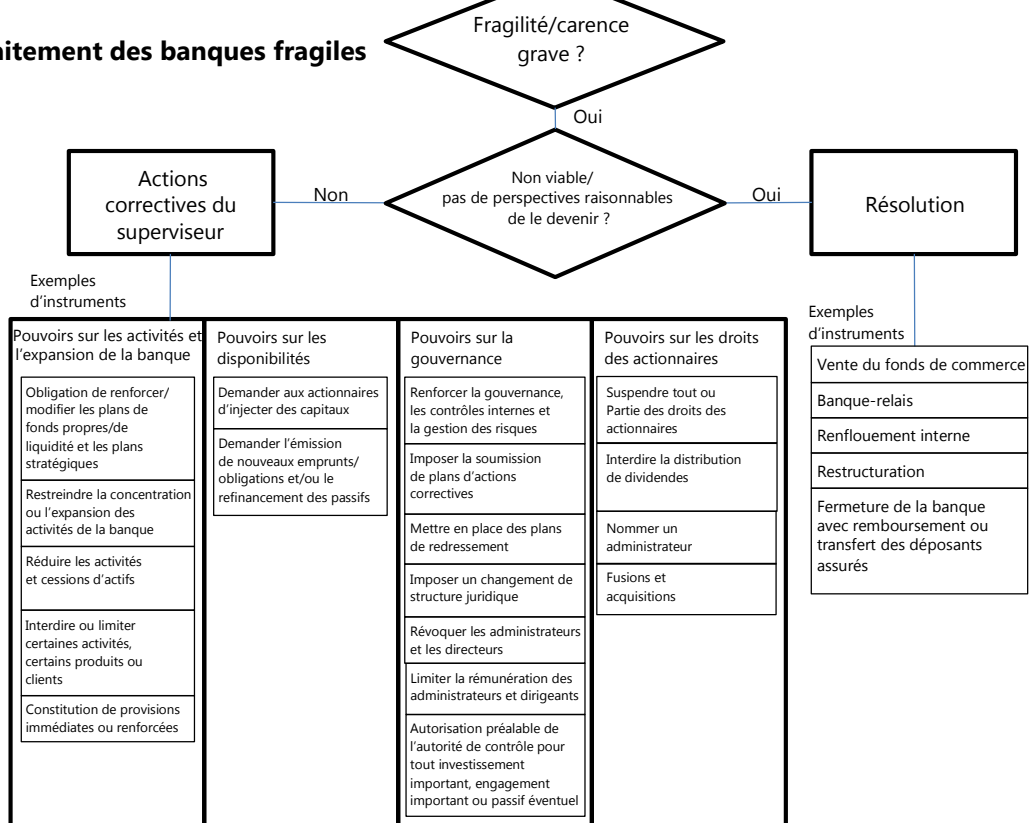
aitement des banques fragiles

Fragilité/carence grave ?

Oui

Actions correctives du superviseur

Non

Non viable/ pas de perspectives raisonnables de le devenir ?

Oui

Résolution

Exemples d'instruments

Pouvoirs sur les activités et l'expansion de la banque

Obligation de renforcer/ modifier les plans de fonds propres/de liquidité et les plans stratégiques

Restreindre la concentration ou l'expansion des activités de la banque

Réduire les activités et cessions d'actifs

Interdire ou limiter certaines activités, certains produits ou clients

Constitution de provisions immédiates ou renforcées

Pouvoirs sur les disponibilités

Demander aux actionnaires d'injecter des capitaux

Demander l'émission de nouveaux emprunts/ obligations et/ou le refinancement des passifs

Pouvoirs sur la gouvernance

Renforcer la gouvernance, les contrôles internes et la gestion des risques

Imposer la soumission de plans d'actions correctives

Mettre en place des plans de redressement

Imposer un changement de structure juridique

Révoquer les administrateurs et les directeurs

Limiter la rémunération des administrateurs et dirigeants

Autorisation préalable de l'autorité de contrôle pour tout investissement important, engagement important ou passif éventuel

Pouvoirs sur les droits des actionnaires

Suspendre tout ou Partie des droits des actionnaires

Interdire la distribution de dividendes

Nommer un administrateur

Fusions et acquisitions

Exemples d'instruments

Vente du fonds de commerce

Banque-relais

Renflouement interne

Restructuration

Fermeture de la banque avec remboursement ou transfert des déposants assurés